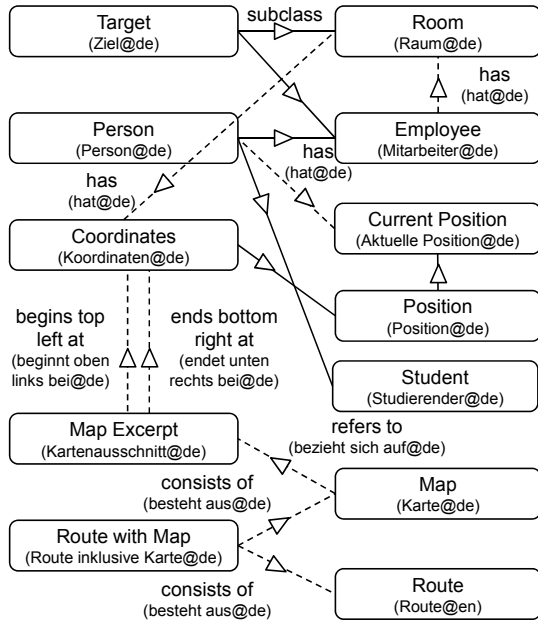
Target
(Ziel@de)

subclass

Room
(Raum@de)

has
(hat@de)

Person
(Person@de)

Employee
(Mitarbeiter@de)

has
(hat@de)

has
(hat@de)

Current Position
(Aktuelle Position@de)

Coordinates
(Koordinaten@de)

Position
(Position@de)

begins top left at
(beginnt oben links bei@de)

ends bottom right at
(endet unten rechts bei@de)

Student
(Studierender@de)

Map Excerpt
(Kartenausschnitt@de)

refers to
(bezieht sich auf@de)

consists of
(besteht aus@de)

Map
(Karte@de)

Route with Map
(Route inklusive Karte@de)

consists of
(besteht aus@de)

Route
(Route@en)